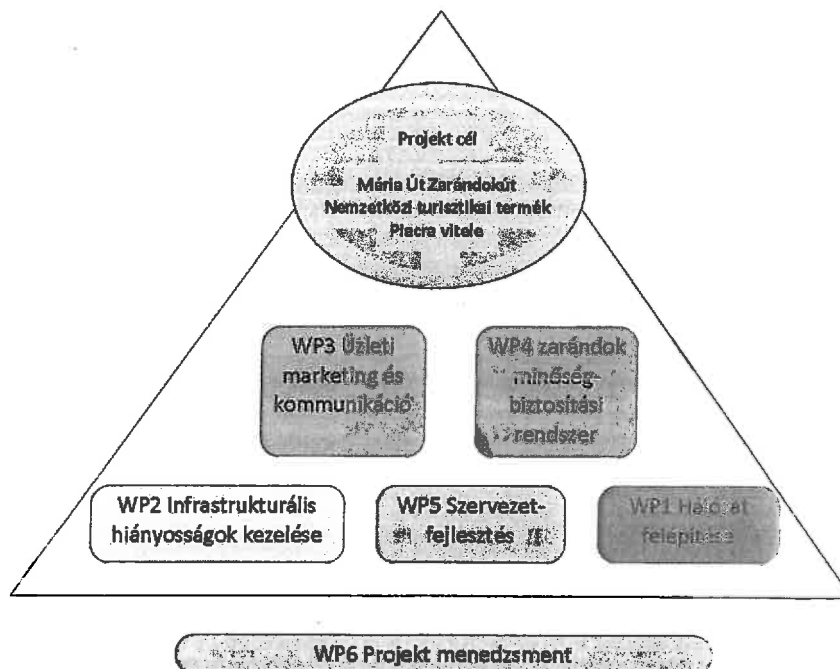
Projekt cél

Mária Út Zarándokút
Nemzetközi turisztikai termék
Piacra vitele

WP3 Üzleti marketing és kommunikáció

WP4 zarándok minőségbiztosítási rendszer

WP2 Infrastrukturális hiányosságok kezelése

WP5 Szervezetfejlesztés

WP1 Hálózat felépítése

WP6 Projekt menedzsment